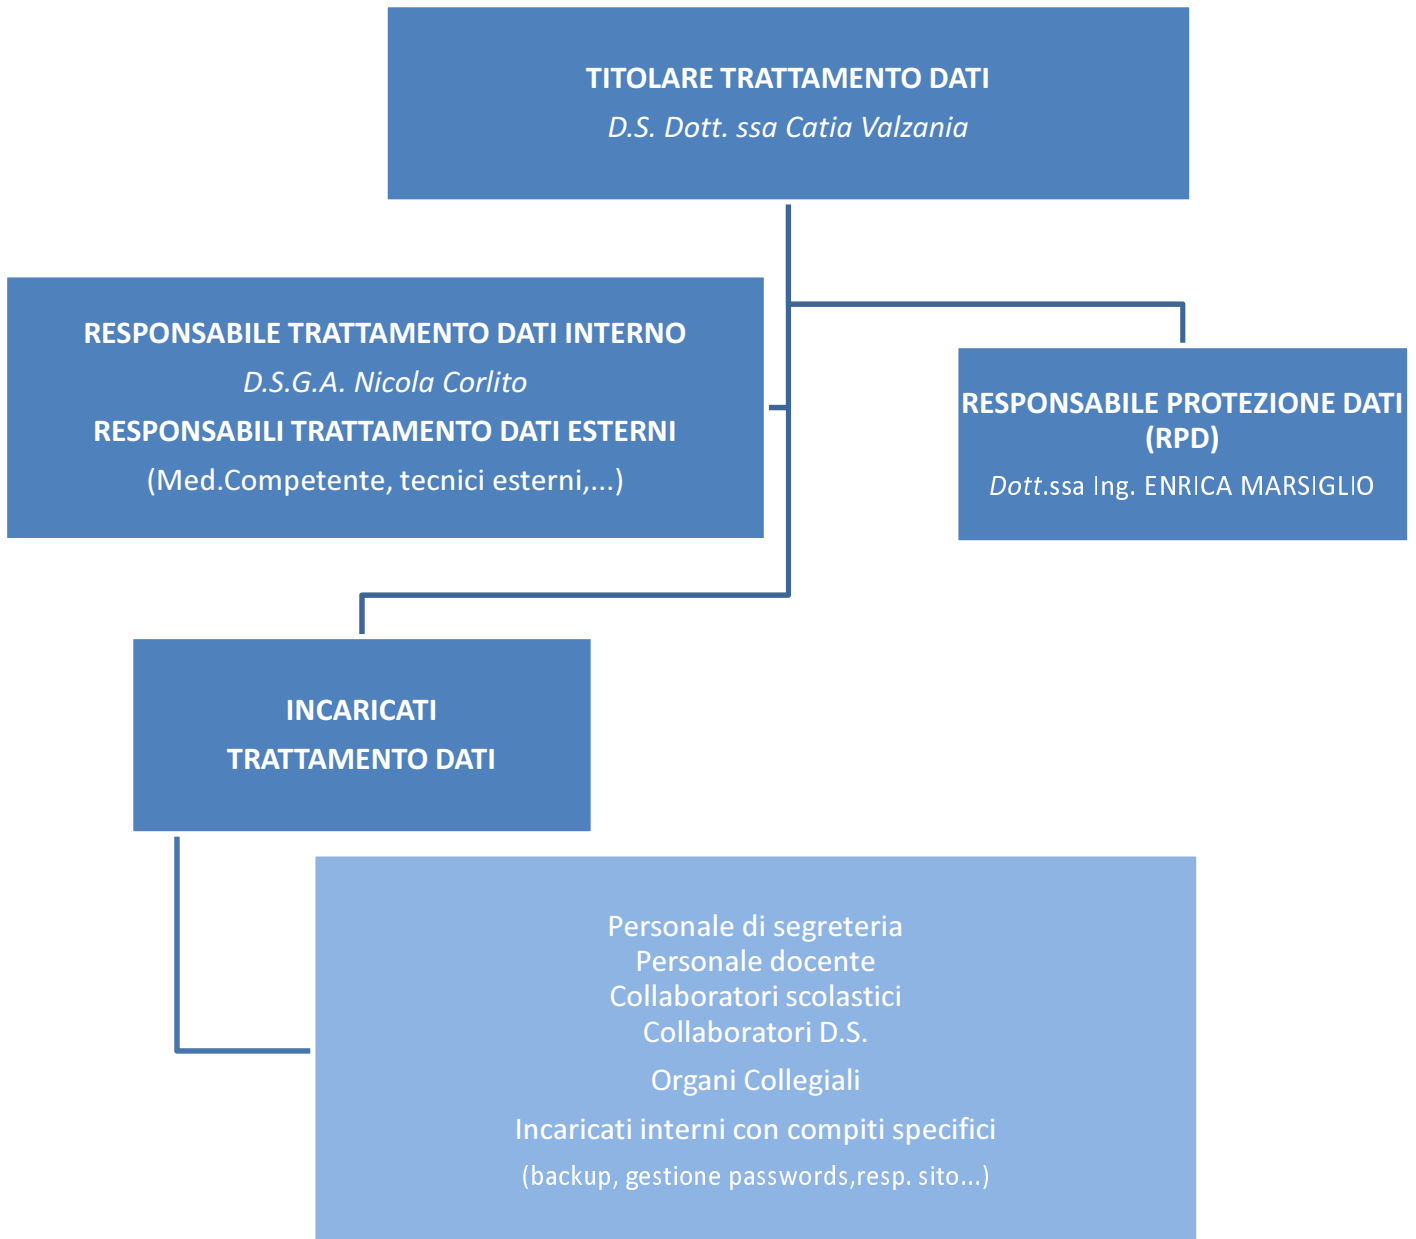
TITOLARE TRATTAMENTO DATI
D.S. Dott. ssa Catia Valzania

RESPONSABILE TRATTAMENTO DATI INTERNO
D.S.G.A. Nicola Corlito
RESPONSABILI TRATTAMENTO DATI ESTERNI
(Med.Competente, tecnici esterni,...)

RESPONSABILE PROTEZIONE DATI (RPD)
Dott.ssa Ing. ENRICA MARSIGLIO

INCARICATI
TRATTAMENTO DATI

Personale di segreteria
Personale docente
Collaboratori scolastici
Collaboratori D.S.
Organi Collegiali
Incaricati interni con compiti specifici
(backup, gestione passwords,resp. sito...)